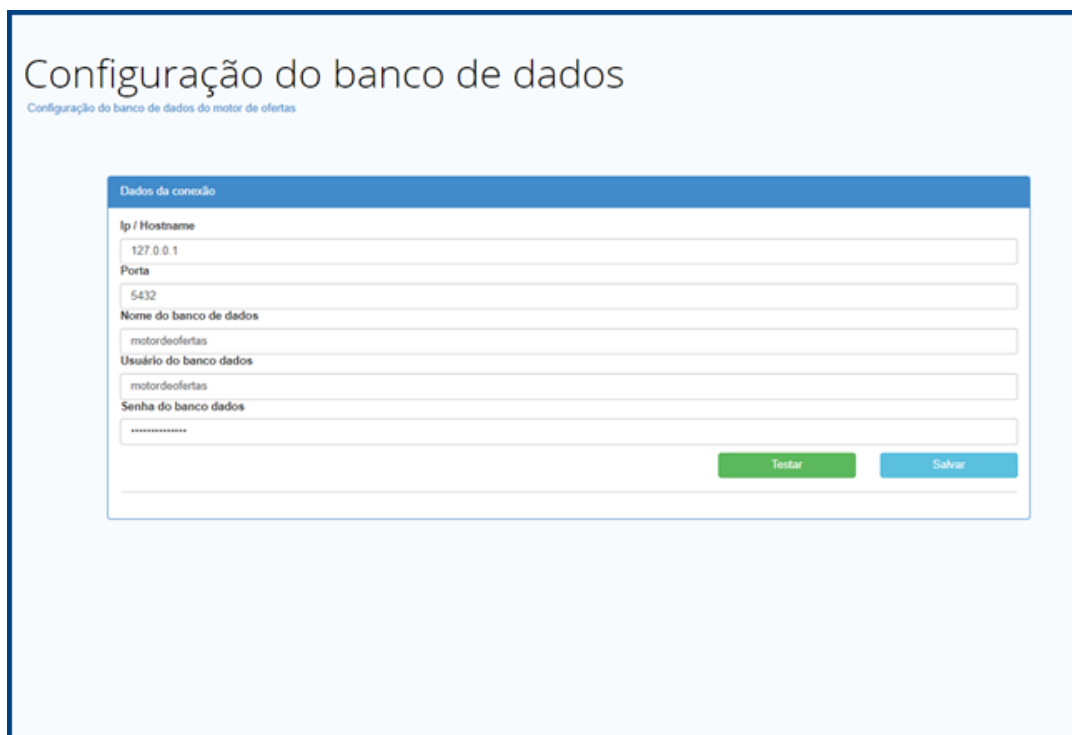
Configuração do banco de dados
Configuração do banco de dados do motor de ofertas

Dados da conexão

Ip / Hostname
127.0.0.1
Porta
5432
Nome do banco de dados
motordeofertas
Usuário do banco dados
motordeofertas
Senha do banco dados
•••••••••••••••

Testar
Salvar